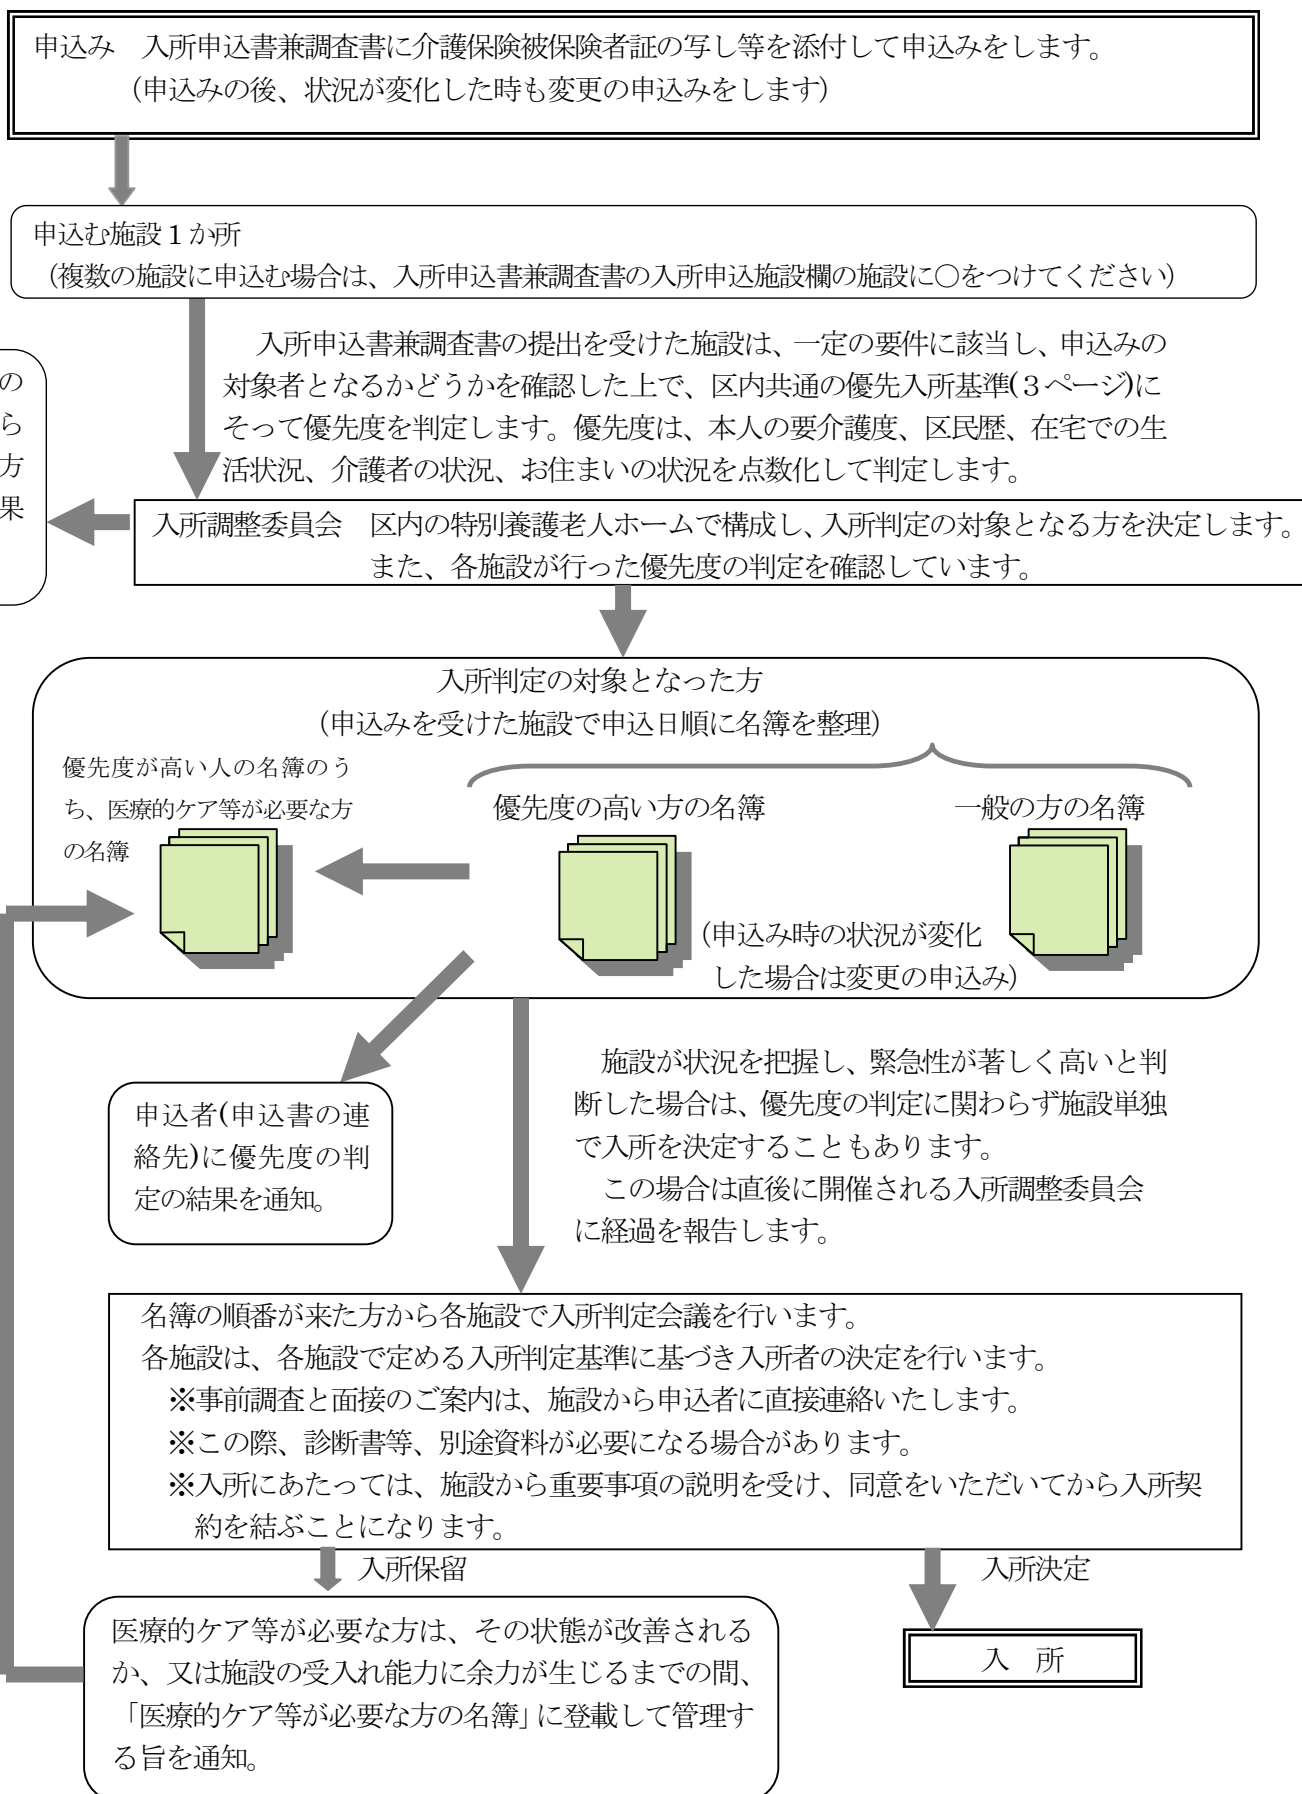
申込み　入所申込書兼調査書に介護保険被保険者証の写し等を添付して申込みをします。
（申込みの後、状況が変化した時も変更の申込みをします）

申込む施設１か所
（複数の施設に申込む場合は、入所申込書兼調査書の入所申込施設欄の施設に○をつけてください）

入所申込書兼調査書の提出を受けた施設は、一定の要件に該当し、申込みの対象者となるかどうかを確認した上で、区内共通の優先入所基準（３ページ）にそって優先度を判定します。優先度は、本人の要介護度、区民歴、在宅での生活状況、介護者の状況、お住まいの状況を点数化して判定します。

の
ら
方
果

入所調整委員会　区内の特別養護老人ホームで構成し、入所判定の対象となる方を決定します。また、各施設が行った優先度の判定を確認しています。

入所判定の対象となった方
（申込みを受けた施設で申込日順に名簿を整理）

優先度が高い人の名簿のうち、医療的ケア等が必要な方の名簿

優先度の高い方の名簿

一般の方の名簿

（申込み時の状況が変化した場合は変更の申込み）

申込者（申込書の連絡先）に優先度の判定の結果を通知。

施設が状況を把握し、緊急性が著しく高いと判断した場合は、優先度の判定に関わらず施設単独で入所を決定することもあります。
この場合は直後に開催される入所調整委員会に経過を報告します。

名簿の順番が来た方から各施設で入所判定会議を行います。
各施設は、各施設で定める入所判定基準に基づき入所者の決定を行います。
※事前調査と面接のご案内は、施設から申込者に直接連絡いたします。
※この際、診断書等、別途資料が必要になる場合があります。
※入所にあたっては、施設から重要事項の説明を受け、同意をいただいてから入所契約を結ぶことになります。

入所保留

入所決定

医療的ケア等が必要な方は、その状態が改善されるか、又は施設の受入れ能力に余力が生じるまでの間、「医療的ケア等が必要な方の名簿」に登載して管理する旨を通知。

入　所